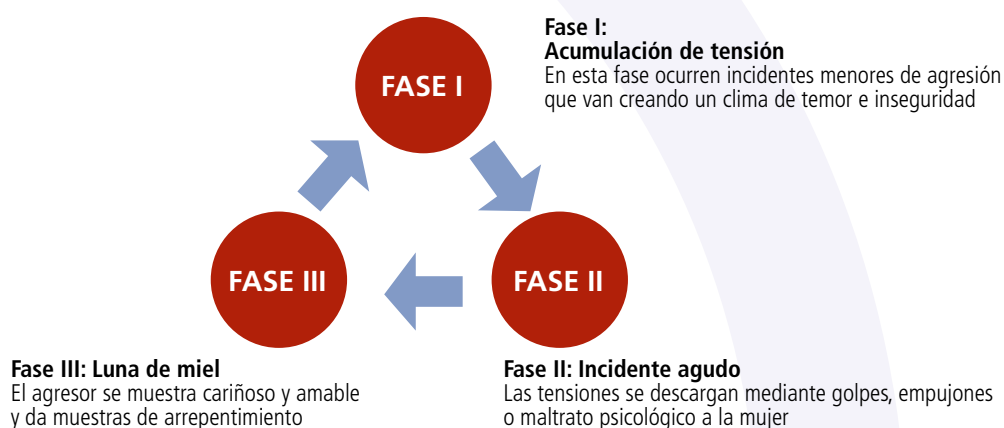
FASE I

Fase I:
Acumulación de tensión
En esta fase ocurren incidentes menores de agresión que van creando un clima de temor e inseguridad

FASE III

FASE II

Fase III: Luna de miel
El agresor se muestra cariñoso y amable y da muestras de arrepentimiento

Fase II: Incidente agudo
Las tensiones se descargan mediante golpes, empujones o maltrato psicológico a la mujer